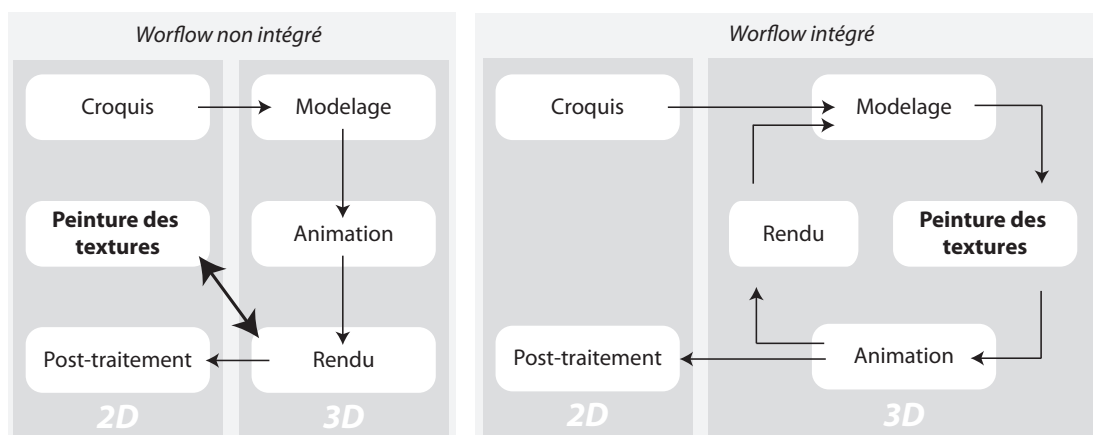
Worflow non intégré

Croquis

Modelage

Peinture des textures

Animation

Post-traitement

Rendu

2D

3D

Worflow intégré

Croquis

Modelage

Rendu

Peinture des textures

Post-traitement

Animation

2D

3D